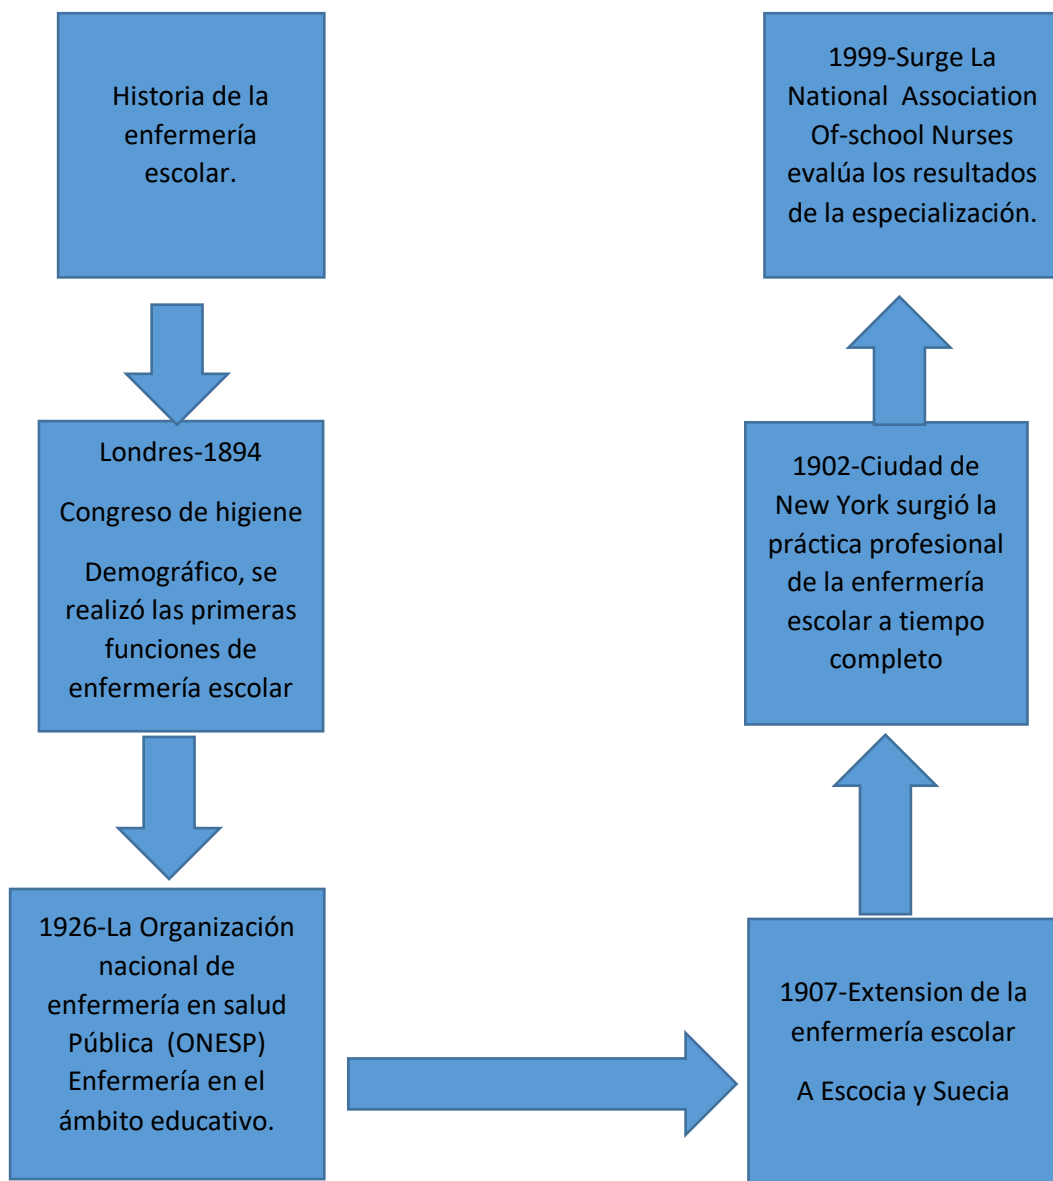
Historia de la enfermería escolar.

Londres-1894

Congreso de higiene

Demográfico, se realizó las primeras funciones de enfermería escolar

1926-La Organización nacional de enfermería en salud Pública (ONESP) Enfermería en el ámbito educativo.

1907-Extension de la enfermería escolar

A Escocia y Suecia

1902-Ciudad de New York surgió la práctica profesional de la enfermería escolar a tiempo completo

1999-Surge La National Association Of-school Nurses evalúa los resultados de la especialización.